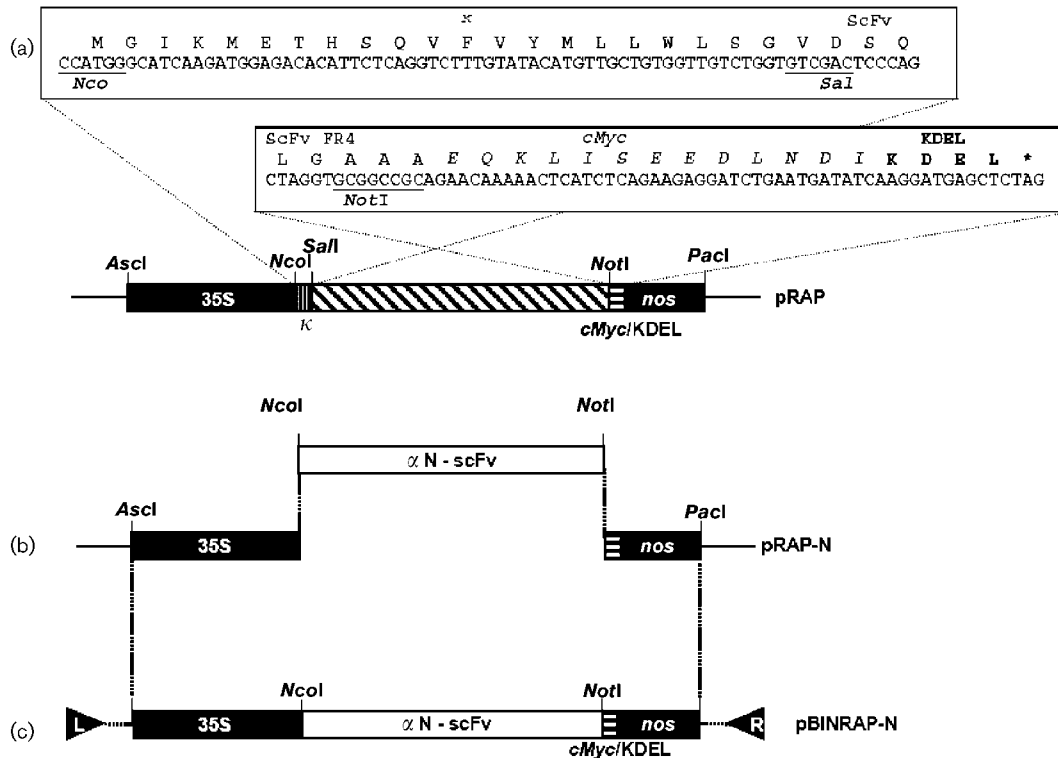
(a)

κ

ScFv

M G I K M E T H S Q V F V Y M L L W L S G V D S Q
CCATGGGCATCAAGATGGAGACACATTCTCAGGTCTTTGTATACATGTTGCTGTGGTTGTCTGGTGTCGACTCCCAG
Nco
Sal

ScFv FR4
cMyc
KDEL
L G A A A E Q K L I S E E D L N D I K D E L *
CTAGGTGCGGCCGCAGAACAAAAACTCATCTCAGAAGAGGATCTGAATGATATCAAGGATGAGCTCTAG
NotI

AscI
NcoI
SalI
NotI
PacI
35S
nos
pRAP
κ
cMyc/KDEL

NcoI
NotI
$\alpha$ N - scFv
AscI
PacI
(b)
35S
nos
pRAP-N

(c)
L
NcoI
NotI
35S
$\alpha$ N - scFv
nos
R
pBINRAP-N
cMyc/KDEL